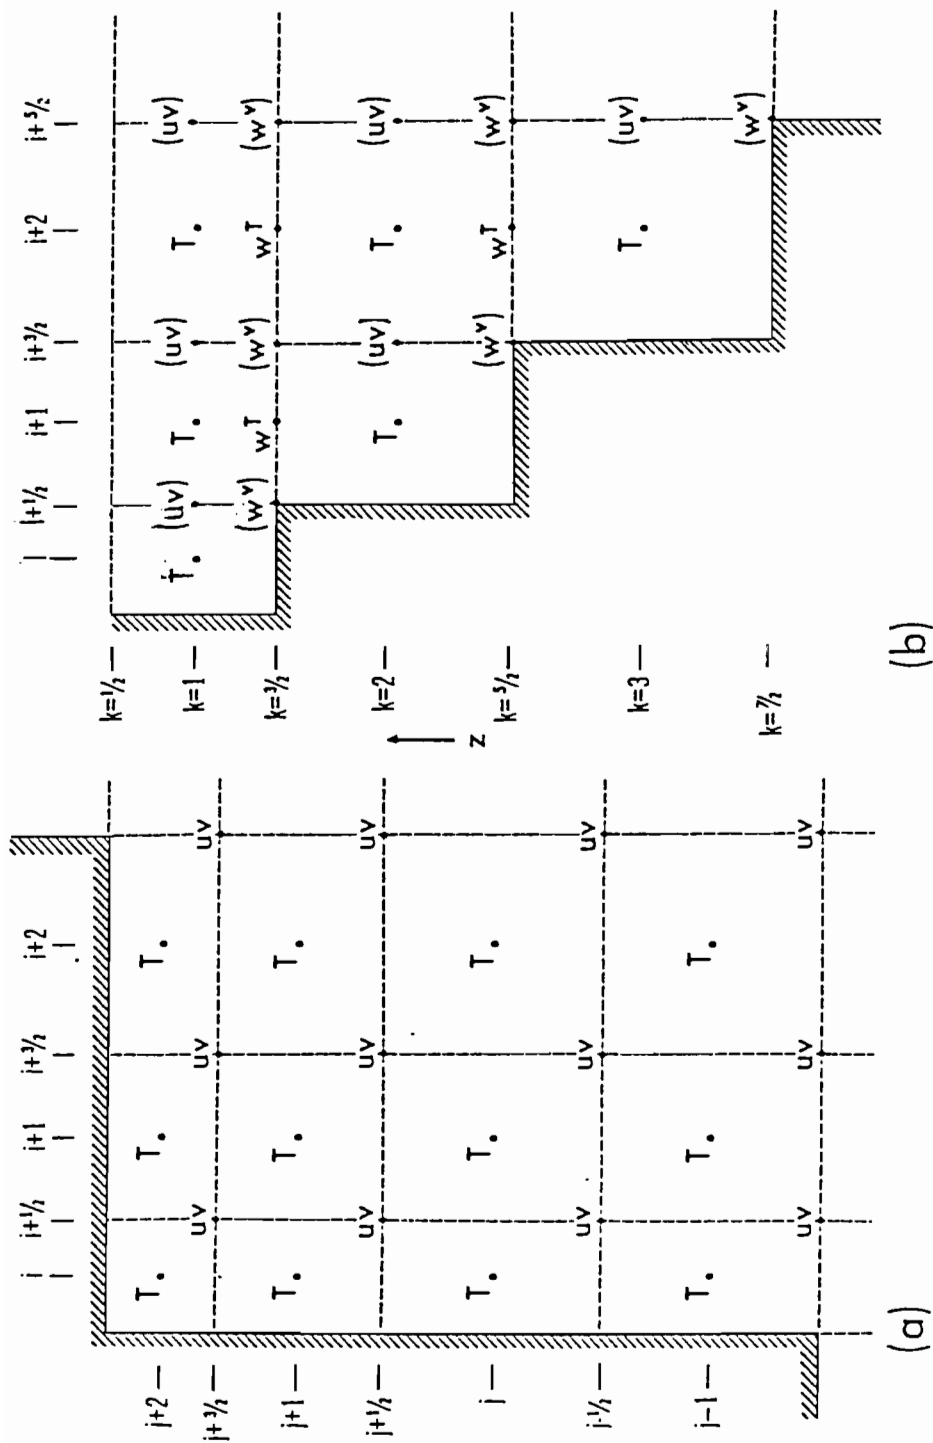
(a)

i  i+1/2  i+1  i+3/2  i+2

j+2
j+3/2
j+1
j+1/2
j
j-1/2
j-1

T.  T.  T.
uv  uv  uv
T.  T.  T.
uv  uv  uv
T.  T.  T.
uv  uv  uv
T.  T.  T.
uv  uv  uv

(b)

i  i+1/2  i+1  i+3/2  i+2  i+5/2

k=1/2
k=1
k=3/2
k=2
k=5/2
k=3
k=7/2

z

T.  (uv)  T.  (uv)  T.  (uv)
(w$^v$)  w$^T$  (w$^v$)  w$^T$  (w$^v$)
T.  (uv)  T.  (uv)
(w$^v$)  w$^T$  (w$^v$)
T.  (uv)
(w$^v$)